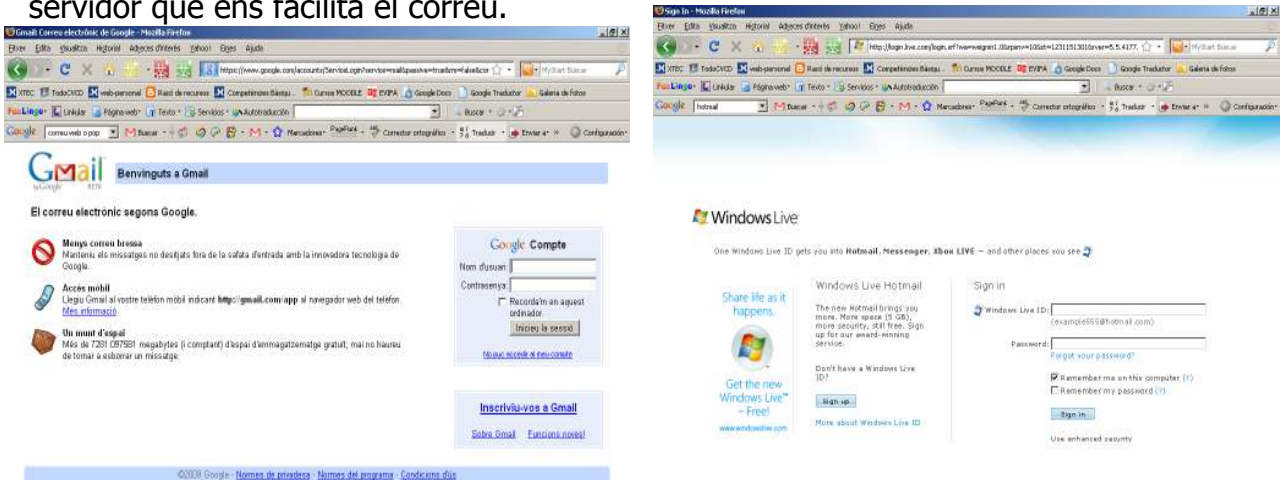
servidor que ens facilita el correu.

Gmail Correu electrònic de Google - Mozilla Firefox
Fitxer Edita Visualitza Historial Adreces d'interès Yahoo! Eines Ajuda
https://www.google.com/accounts/ServiceLogin?service=mail&passive=true&rm=false&cor
XTEC TodoCVCD web-personal Racó de recursos Competències Bàsiqu... Cursos MOODLE EVIPA Google Docs Google Traductor Galeria de fotos
Google correu web pop Buscar Marcadores PageRank Corrector ortográfico Traducir Enviar a Configuración

Gmail by Google BETA
Benvinguts a Gmail

El correu electrònic segons Google.

Menys correu brossa
Manteniu els missatges no desitjats fora de la safata d'entrada amb la innovadora tecnologia de Google.

Accés mòbil
Llegiu Gmail al vostre telèfon mòbil indicant http://gmail.com/app al navegador web del telèfon
Més informació

Un munt d'espai
Més de 7281.087581 megabytes (i comptant) d'espai d'emmagatzematge gratuït, mai no haureu de tornar a esborrar un missatge.

Google Compte
Nom d'usuari:
Contrasenya:
Recorda'm en aquest ordinador.
Inicieu la sessió
No puc accedir al meu compte

Inscriviu-vos a Gmail
Sobre Gmail Funcions noves!

©2009 Google - Normes de privadesa - Normes del programa - Condicions d'ús

Sign In - Mozilla Firefox
Fitxer Edita Visualitza Historial Adreces d'interès Yahoo! Eines Ajuda
http://login.live.com/login.srf?wa=wsignin1.0&rpsnv=10&ct=1231151301&rver=5.5.4177.
Google hotmail

Windows Live

One Windows Live ID gets you into Hotmail, Messenger, Xbox LIVE — and other places you see

Share life as it happens.
Get the new Windows Live™ – Free!
www.windowslive.com

Windows Live Hotmail
The new Hotmail brings you more. More space (5 GB), more security, still free. Sign up for our award-winning service.
Don't have a Windows Live ID?
Sign up
More about Windows Live ID

Sign in
Windows Live ID:
(example555@hotmail.com)
Password:
Forgot your password?
Remember me on this computer (?)
Remember my password (?)
Sign in
Use enhanced security